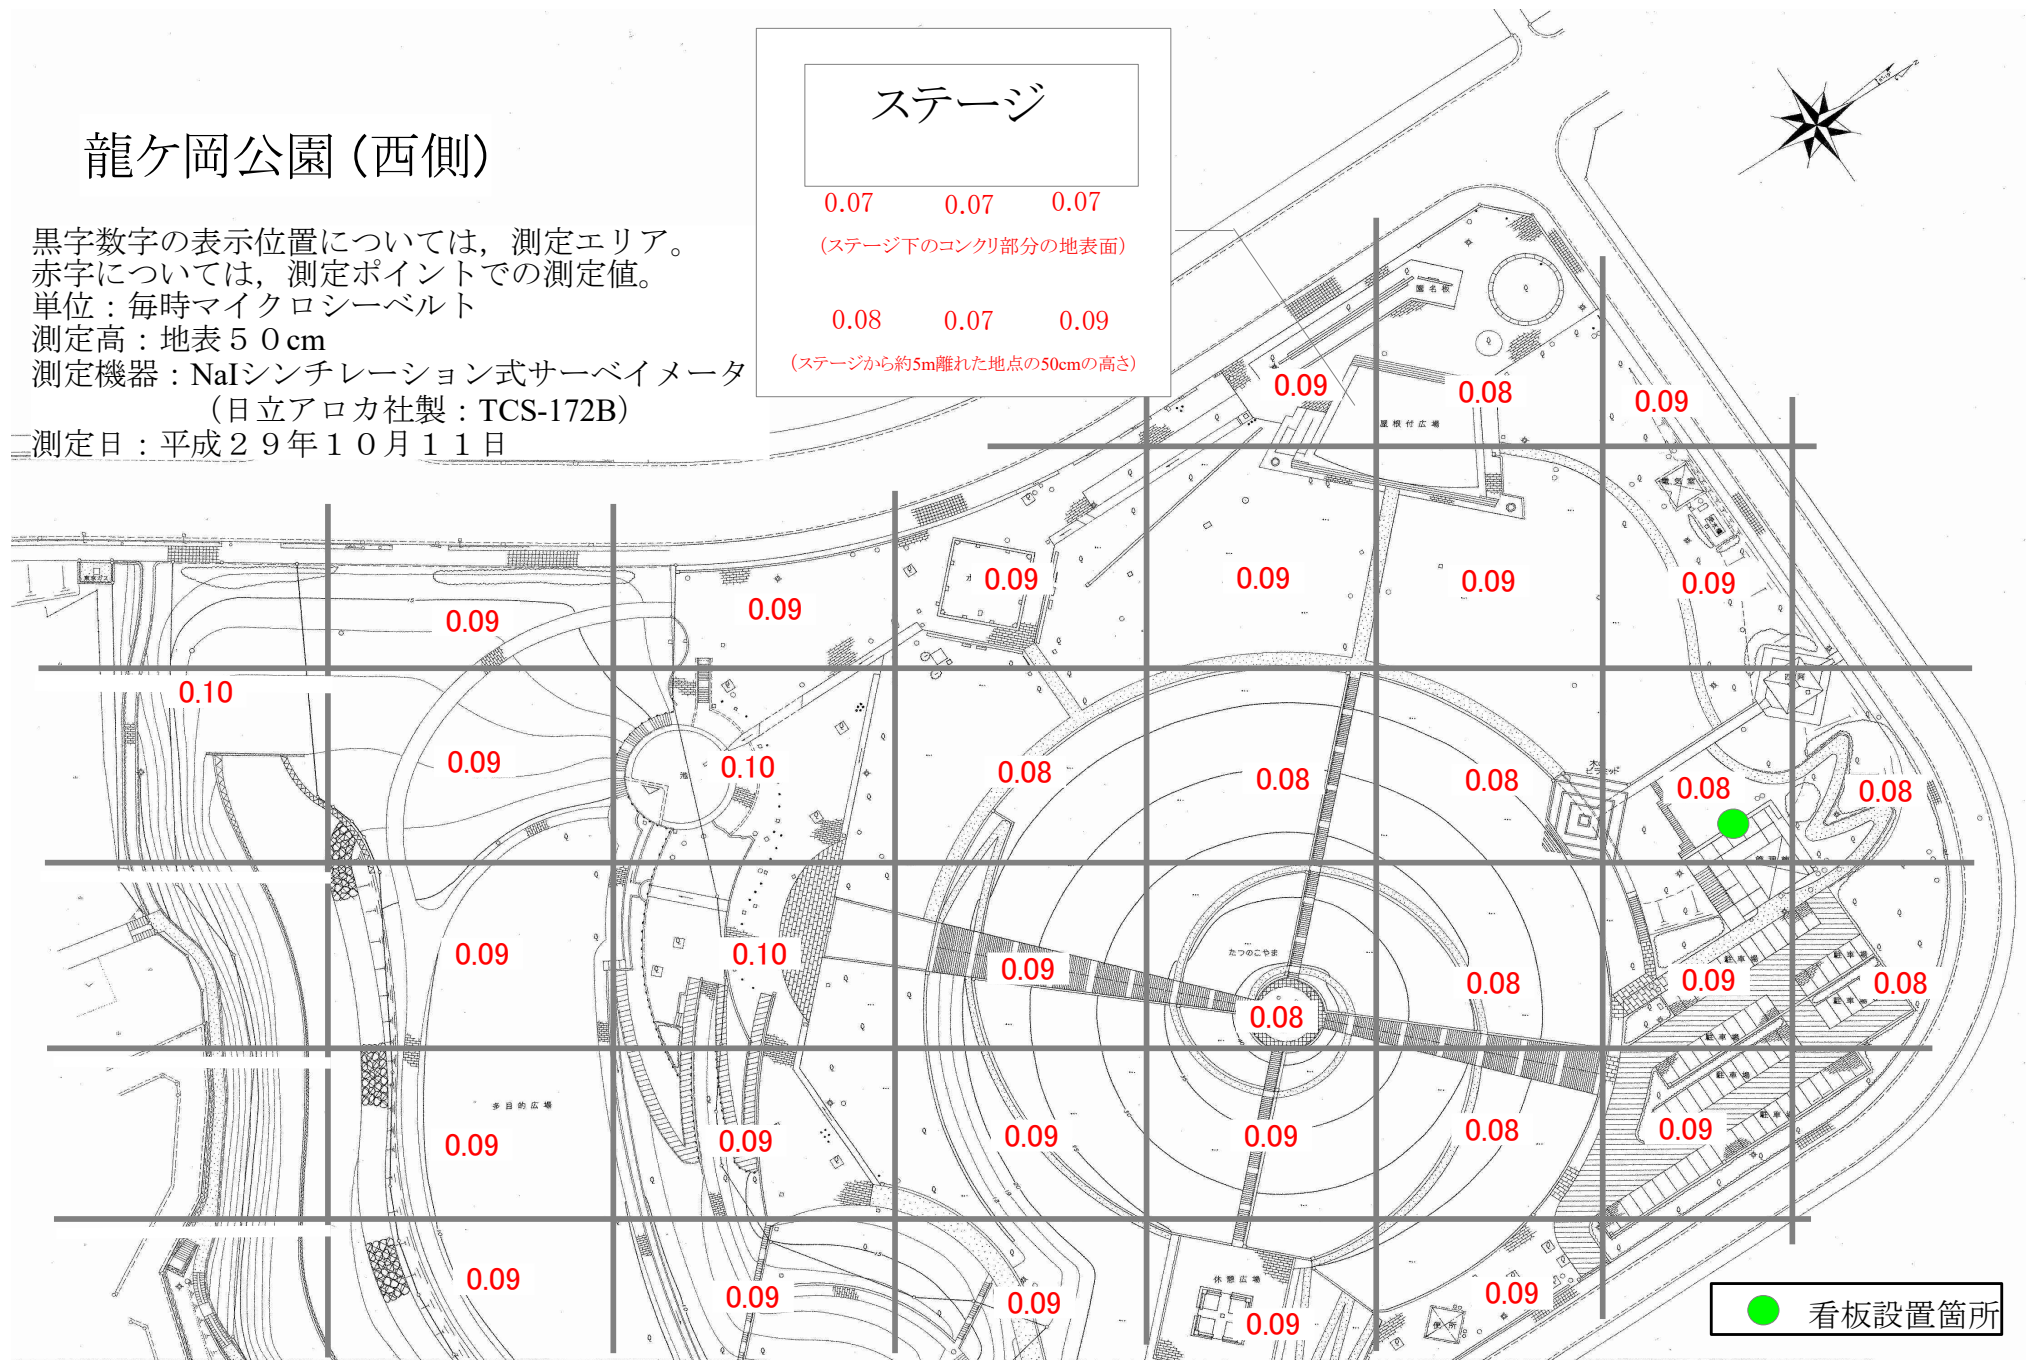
龍ケ岡公園（西側）

黒字数字の表示位置については，測定エリア。
赤字については，測定ポイントでの測定値。
単位：毎時マイクロシーベルト
測定高：地表５０cm
測定機器：NaIシンチレーション式サーベイメータ
（日立アロカ社製：TCS-172B）
測定日：平成２９年１０月１１日

ステージ
0.07 0.07 0.07
（ステージ下のコンクリ部分の地表面）
0.08 0.07 0.09
（ステージから約5m離れた地点の50cmの高さ）

0.09 0.08 0.09
0.09 0.09 0.09 0.09 0.09 0.09
0.10
0.09 0.10 0.08 0.08 0.08 0.08 0.08
0.09 0.10 0.09 0.08 0.08 0.09 0.08
0.08
0.09 0.09 0.09 0.09 0.08 0.09
0.09 0.09 0.09 0.09 0.09

たつのこやま
多目的広場
休憩広場
屋根付広場

看板設置箇所